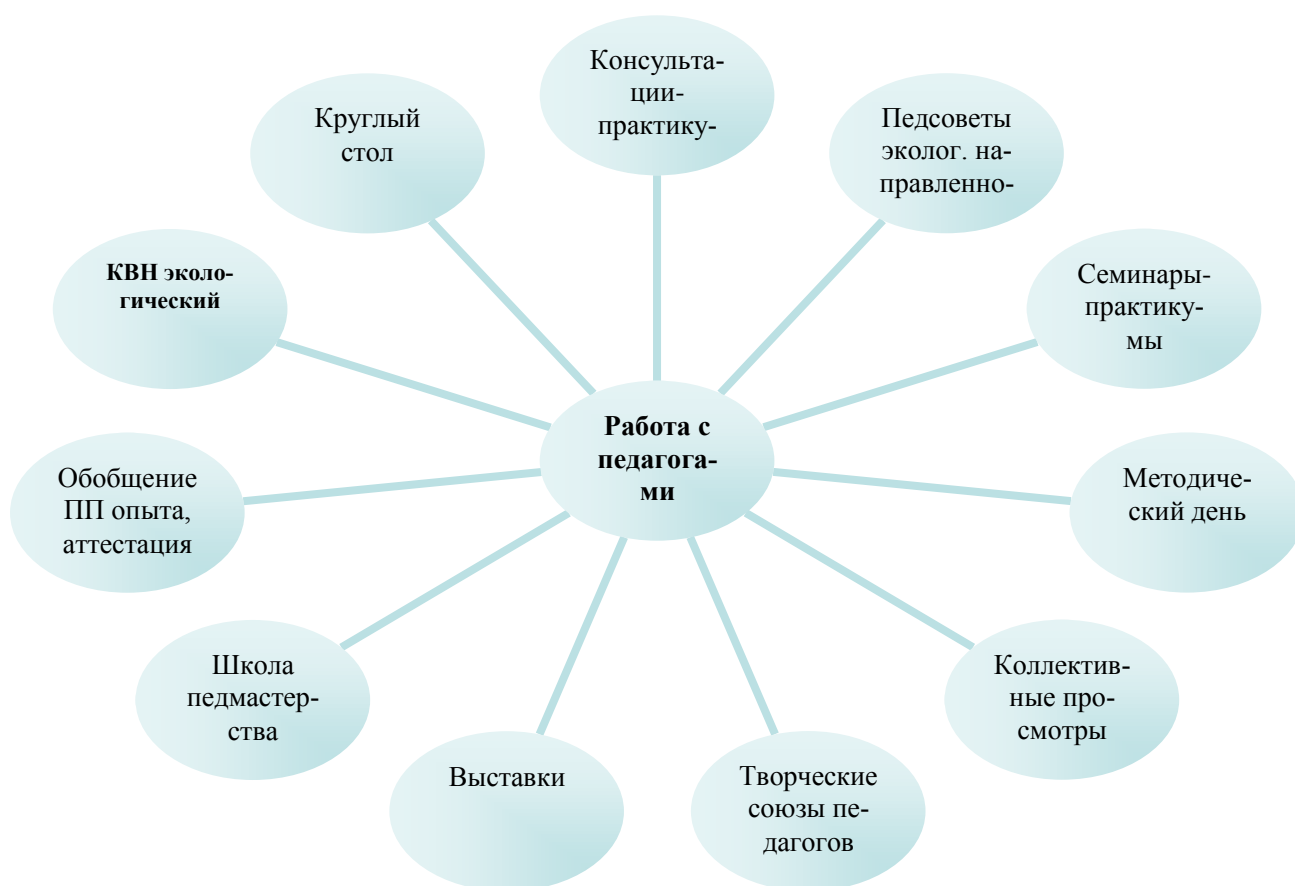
Работа с педагогами

Консультации-практику-

Педсоветы эколог. направленно-

Семинары-практикумы

Методический день

Коллективные просмотры

Творческие союзы педагогов

Выставки

Школа педмастерства

Обобщение ПП опыта, аттестация

КВН экологический

Круглый стол